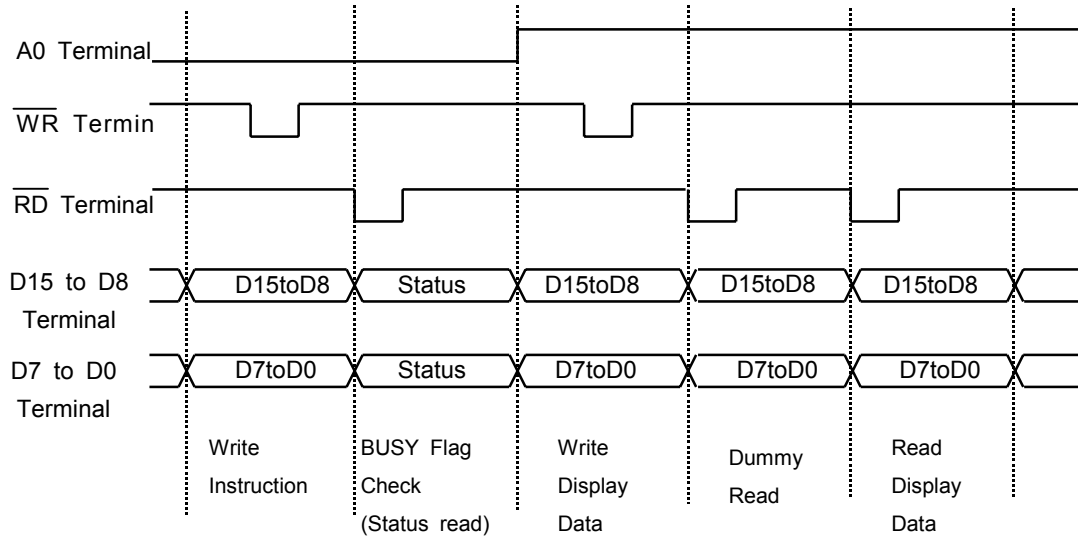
A0 Terminal

$\overline{WR}$ Termin

$\overline{RD}$ Terminal

D15 to D8 Terminal

D15toD8

Status

D15toD8

D15toD8

D15toD8

D7 to D0 Terminal

D7toD0

Status

D7toD0

D7toD0

D7toD0

Write Instruction

BUSY Flag Check (Status read)

Write Display Data

Dummy Read

Read Display Data